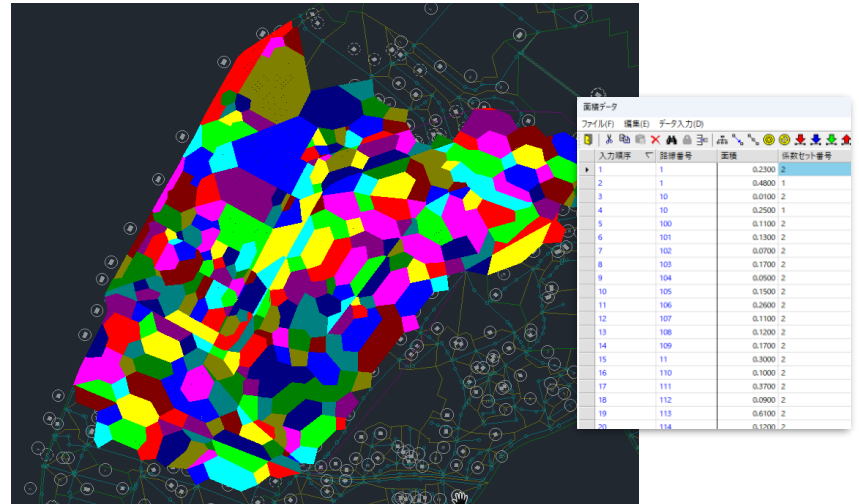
面積データ

ファイル(F) 編集(E) データ入力(D)

| 入力順序 | 節点番号 | 面積 | 係数セット番号 |
|---|---|---|---|
| 1 | 1 | 0.2300 | 2 |
| 2 | 1 | 0.4800 | 1 |
| 3 | 10 | 0.0100 | 2 |
| 4 | 10 | 0.2500 | 1 |
| 5 | 100 | 0.1100 | 2 |
| 6 | 101 | 0.1300 | 2 |
| 7 | 102 | 0.0700 | 2 |
| 8 | 103 | 0.1700 | 2 |
| 9 | 104 | 0.0500 | 2 |
| 10 | 105 | 0.1500 | 2 |
| 11 | 106 | 0.2600 | 2 |
| 12 | 107 | 0.1100 | 2 |
| 13 | 108 | 0.1200 | 2 |
| 14 | 109 | 0.1700 | 2 |
| 15 | 11 | 0.3000 | 2 |
| 16 | 110 | 0.1000 | 2 |
| 17 | 111 | 0.3700 | 2 |
| 18 | 112 | 0.0900 | 2 |
| 19 | 113 | 0.6100 | 2 |
| 20 | 114 | 0.1200 | 2 |